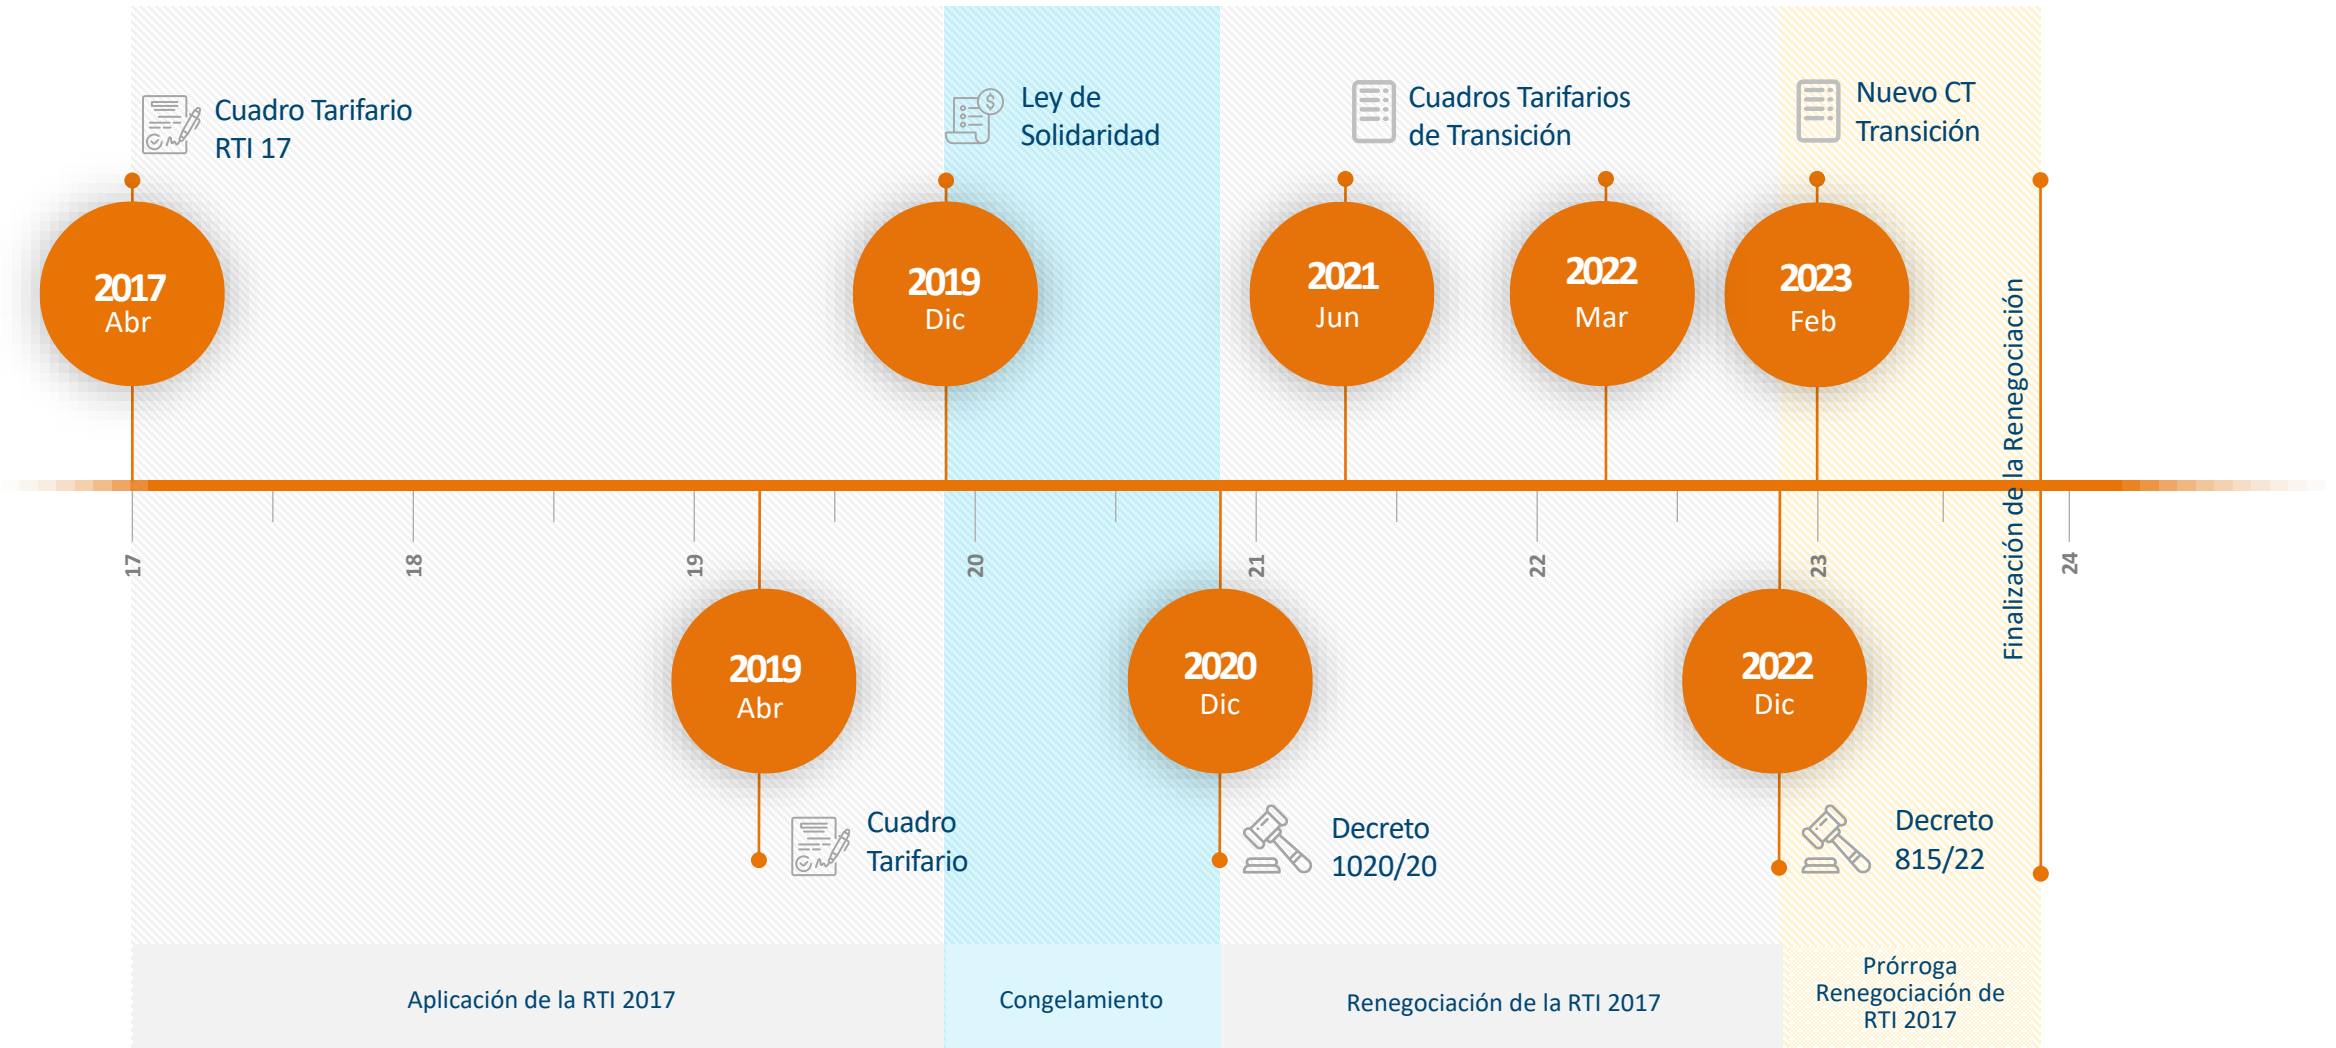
Cuadro Tarifario RTI 17

Ley de Solidaridad

Cuadros Tarifarios de Transición

Nuevo CT Transición

2017 Abr

2019 Dic

2021 Jun

2022 Mar

2023 Feb

Finalización de la Renegociación

17

18

19

20

21

22

23

24

2019 Abr

2020 Dic

2022 Dic

Cuadro Tarifario

Decreto 1020/20

Decreto 815/22

Aplicación de la RTI 2017

Congelamiento

Renegociación de la RTI 2017

Prórroga Renegociación de RTI 2017